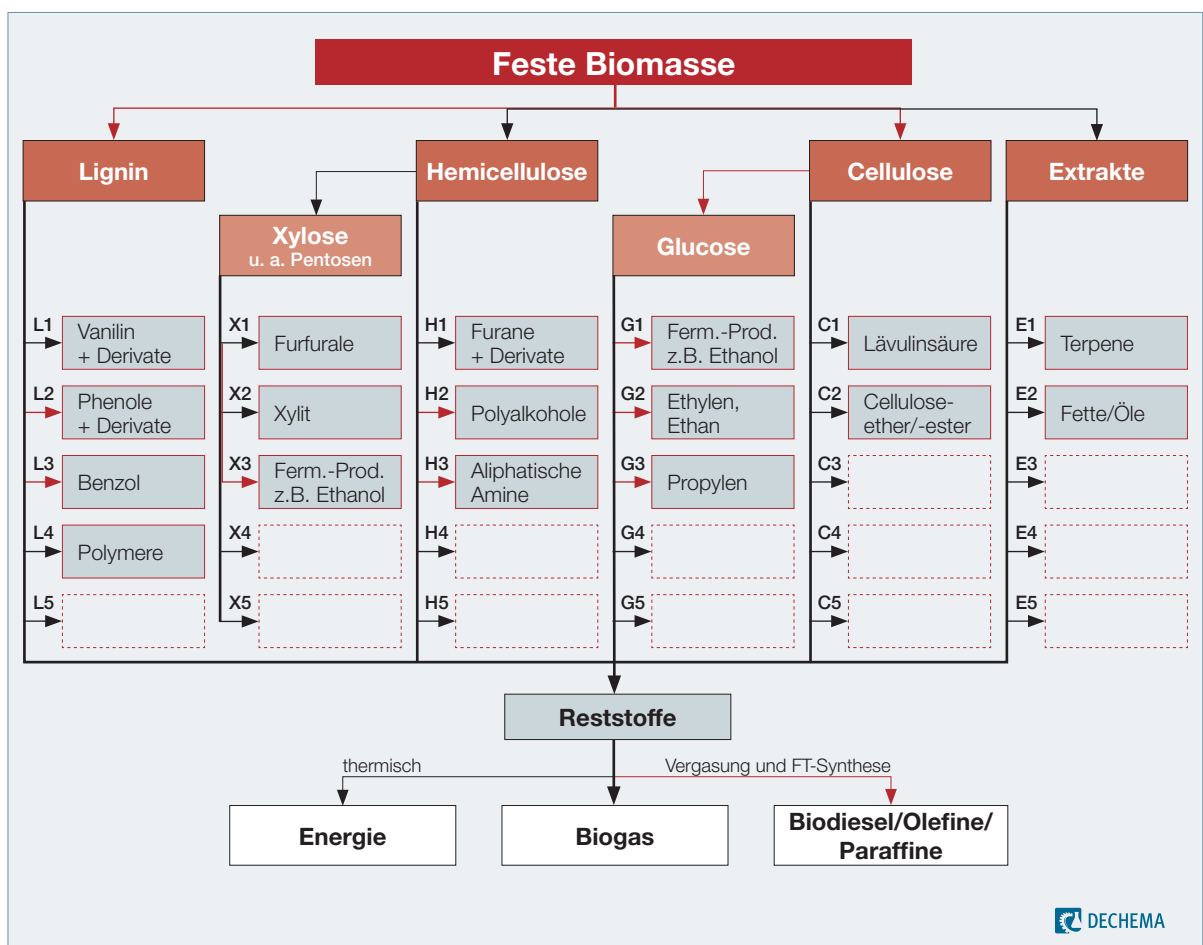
Feste Biomasse

Lignin

Hemicellulose

Cellulose

Extrakte

Xylose
u. a. Pentosen

Glucose

L1 Vanilin + Derivate
L2 Phenole + Derivate
L3 Benzol
L4 Polymere
L5

X1 Furfurale
X2 Xylit
X3 Ferm.-Prod. z.B. Ethanol
X4
X5

H1 Furane + Derivate
H2 Polyalkohole
H3 Aliphatische Amine
H4
H5

G1 Ferm.-Prod. z.B. Ethanol
G2 Ethylen, Ethan
G3 Propylen
G4
G5

C1 Lävulinsäure
C2 Cellulose-ether/-ester
C3
C4
C5

E1 Terpene
E2 Fette/Öle
E3
E4
E5

Reststoffe

thermisch

Vergasung und FT-Synthese

Energie

Biogas

Biodiesel/Olefine/ Paraffine

DECHEMA